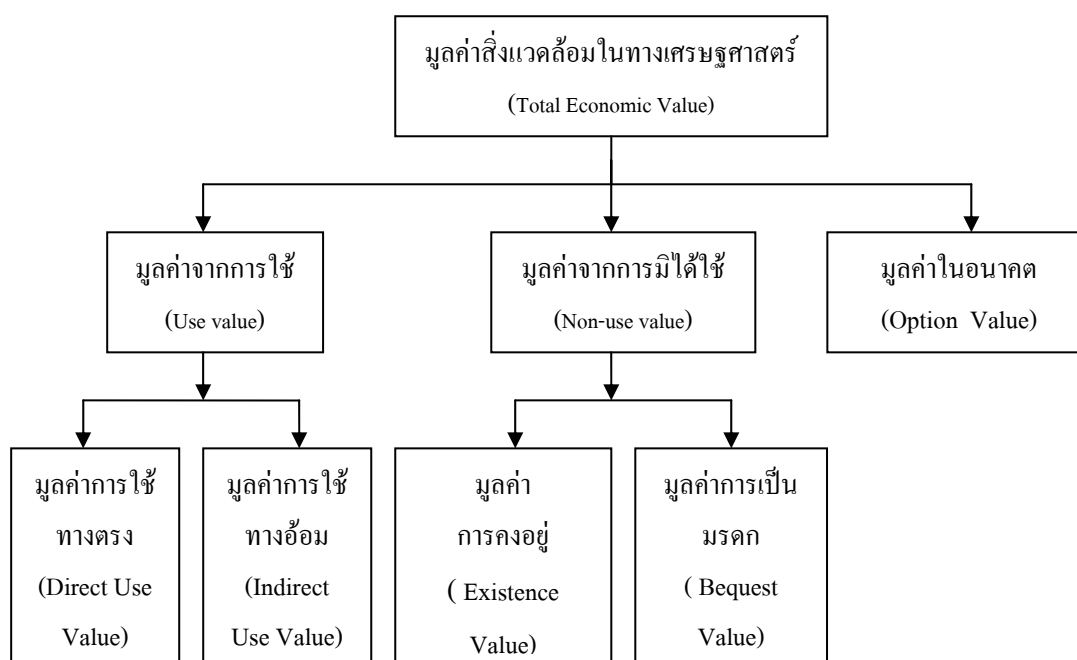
มูลค่าสิ่งแวดล้อมในทางเศรษฐศาสตร์
(Total Economic Value)

มูลค่าจากการใช้
(Use value)

มูลค่าจากการมิได้ใช้
(Non-use value)

มูลค่าในอนาคต
(Option Value)

มูลค่าการใช้ทางตรง
(Direct Use Value)

มูลค่าการใช้ทางอ้อม
(Indirect Use Value)

มูลค่าการคงอยู่
( Existence Value)

มูลค่าการเป็นมรดก
( Bequest Value)